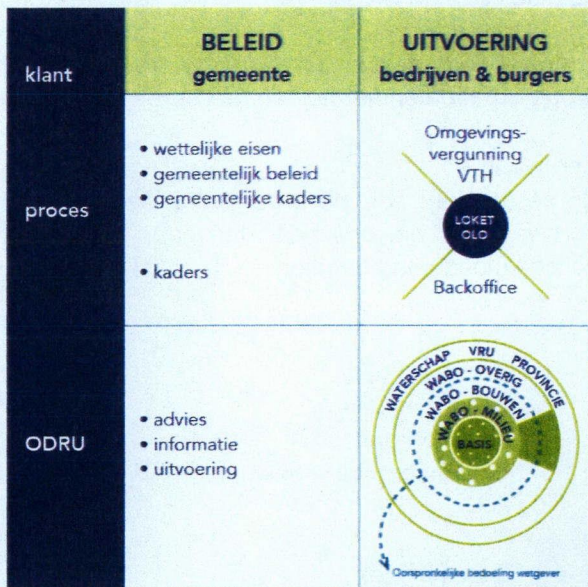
| klant | BELEID gemeente | UITVOERING bedrijven & burgers |
|---|---|---|
| proces | • wettelijke eisen<br>• gemeentelijk beleid<br>• gemeentelijke kaders<br><br>• kaders | Omgevings-vergunning VTH<br>LOKET OLO<br>Backoffice |
| ODRU | • advies<br>• informatie<br>• uitvoering | WATERSCHAP VRU PROVINCIE<br>WABO - OVERIG<br>WABO - BOUWEN<br>WABO - MILIEU<br>BASIS<br>Oorspronkelijke bedoeling wetgever |